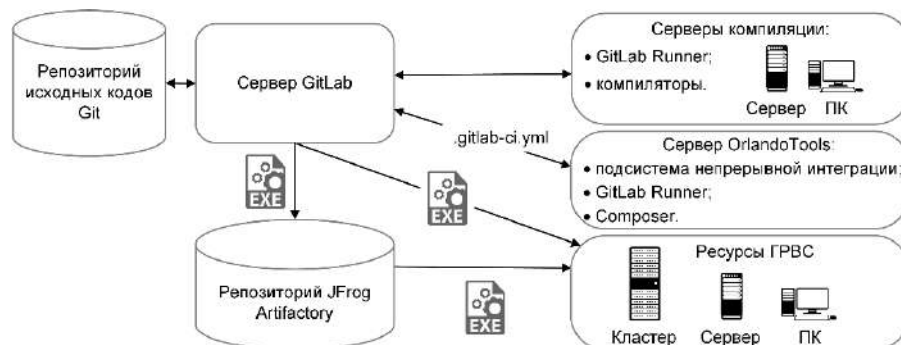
Репозиторий исходных кодов Git

Сервер GitLab

Серверы компиляции:
• GitLab Runner;
• компиляторы.
Сервер ПК

.gitlab-ci.yml

Сервер OrlandoTools:
• подсистема непрерывной интеграции;
• GitLab Runner;
• Composer.

EXE

EXE

Ресурсы ГРВС

Репозиторий JFrog Artifactory

EXE

Кластер Сервер ПК